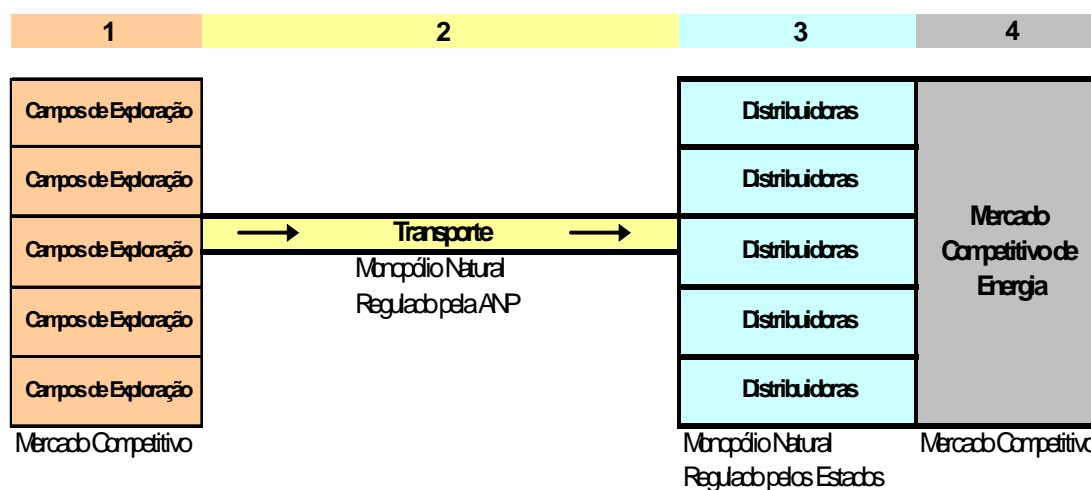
1
2
3
4

Campos de Exploração
Campos de Exploração
Campos de Exploração
Campos de Exploração
Campos de Exploração

Mercado Competitivo

Transporte

Monopólio Natural
Regulado pela ANP

Distribuidoras
Distribuidoras
Distribuidoras
Distribuidoras
Distribuidoras

Monopólio Natural
Regulado pelos Estados

Mercado Competitivo de Energia

Mercado Competitivo